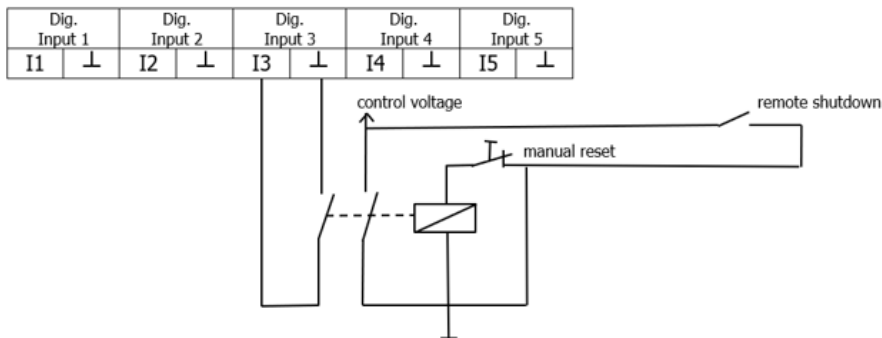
| Dig. Input 1 | | Dig. Input 2 | | Dig. Input 3 | | Dig. Input 4 | | Dig. Input 5 | |
|---|---|---|---|---|---|---|---|---|---|
| I1 | ⊥ | I2 | ⊥ | I3 | ⊥ | I4 | ⊥ | I5 | ⊥ |

control voltage

remote shutdown

manual reset